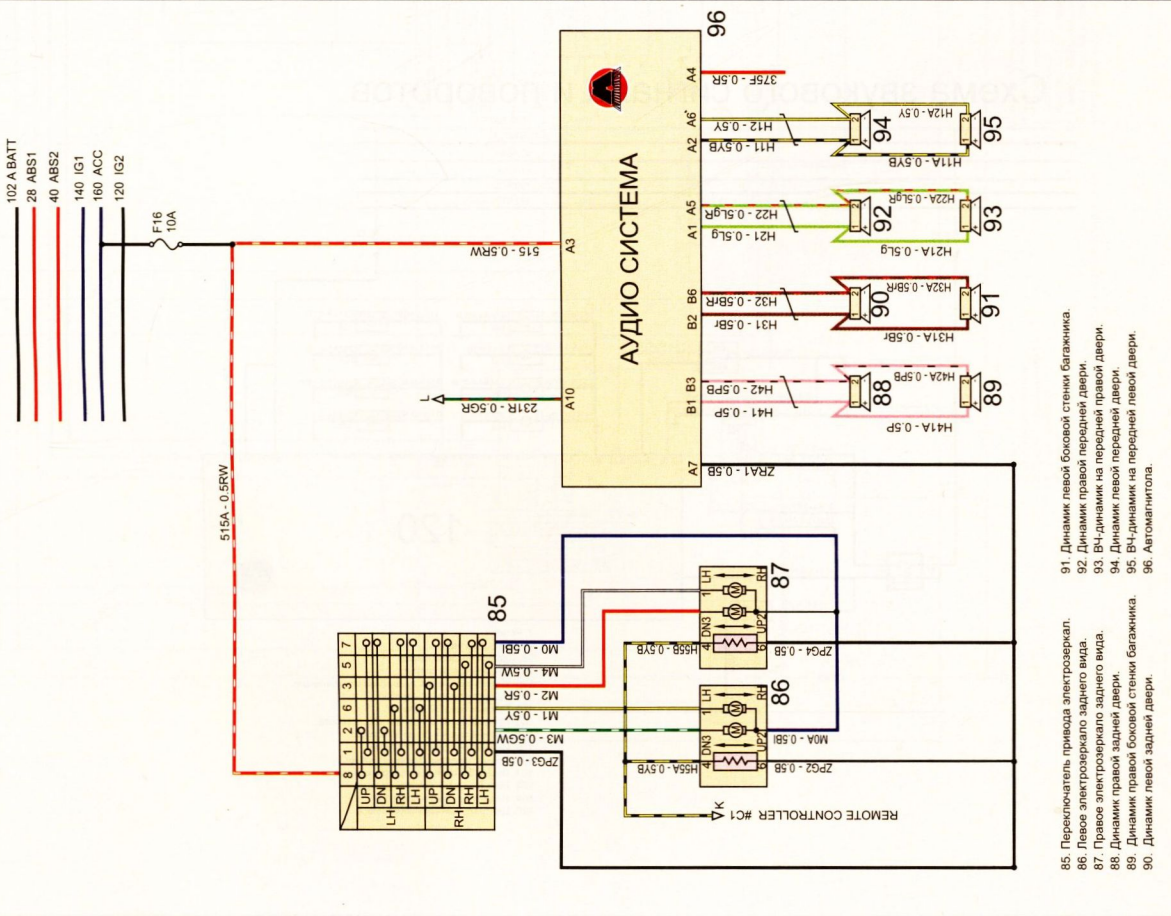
102 A BATT
28 ABS1
40 ABS2
140 IG1
160 ACC
120 IG2

F16
10A

515 - 0.5RW
515A - 0.5RW

96
АУДИО СИСТЕМА

A4 375F - 0.5R
A6 H12 - 0.5Y
A2 H11 - 0.5YB
A5 H22 - 0.5LgR
A1 H21 - 0.5Lg
B6 H32 - 0.5BrR
B2 H31 - 0.5Br
B3 H42 - 0.5PB
B1 H41 - 0.5P
A3
A10 231R - 0.5GR
L
A7 ZRA1 - 0.5B

H12A - 0.5Y
H11A - 0.5YB
94
95
H22A - 0.5LgR
H21A - 0.5Lg
92
93
H32A - 0.5BrR
H31A - 0.5Br
90
91
H42A - 0.5PB
H41A - 0.5P
88
89

85
7 5 3 6 2 1 8
UP DN RH LH UP DN RH LH
LH RH
M0 - 0.5Bl
M4 - 0.5W
M2 - 0.5R
M1 - 0.5Y
M3 - 0.5GW
ZPG3 - 0.5B

87
LH RH
DN3 UP2
H55B - 0.5YB
ZPG4 - 0.5B

86
LH RH
DN3 UP2
H55A - 0.5YB
M0A - 0.5Bl
ZPG2 - 0.5B

REMOTE CONTROLLER #C1 K

85. Переключатель привода электрозеркал.
86. Левое электрозеркало заднего вида.
87. Правое электрозеркало заднего вида.
88. Динамик правой задней двери.
89. Динамик правой боковой стенки багажника.
90. Динамик левой задней двери.
91. Динамик левой боковой стенки багажника.
92. Динамик правой передней двери.
93. ВЧ-динамик на передней правой двери.
94. Динамик левой передней двери.
95. ВЧ-динамик на передней левой двери.
96. Автомагнитола.

Схема звуковой сигнализации поворотов